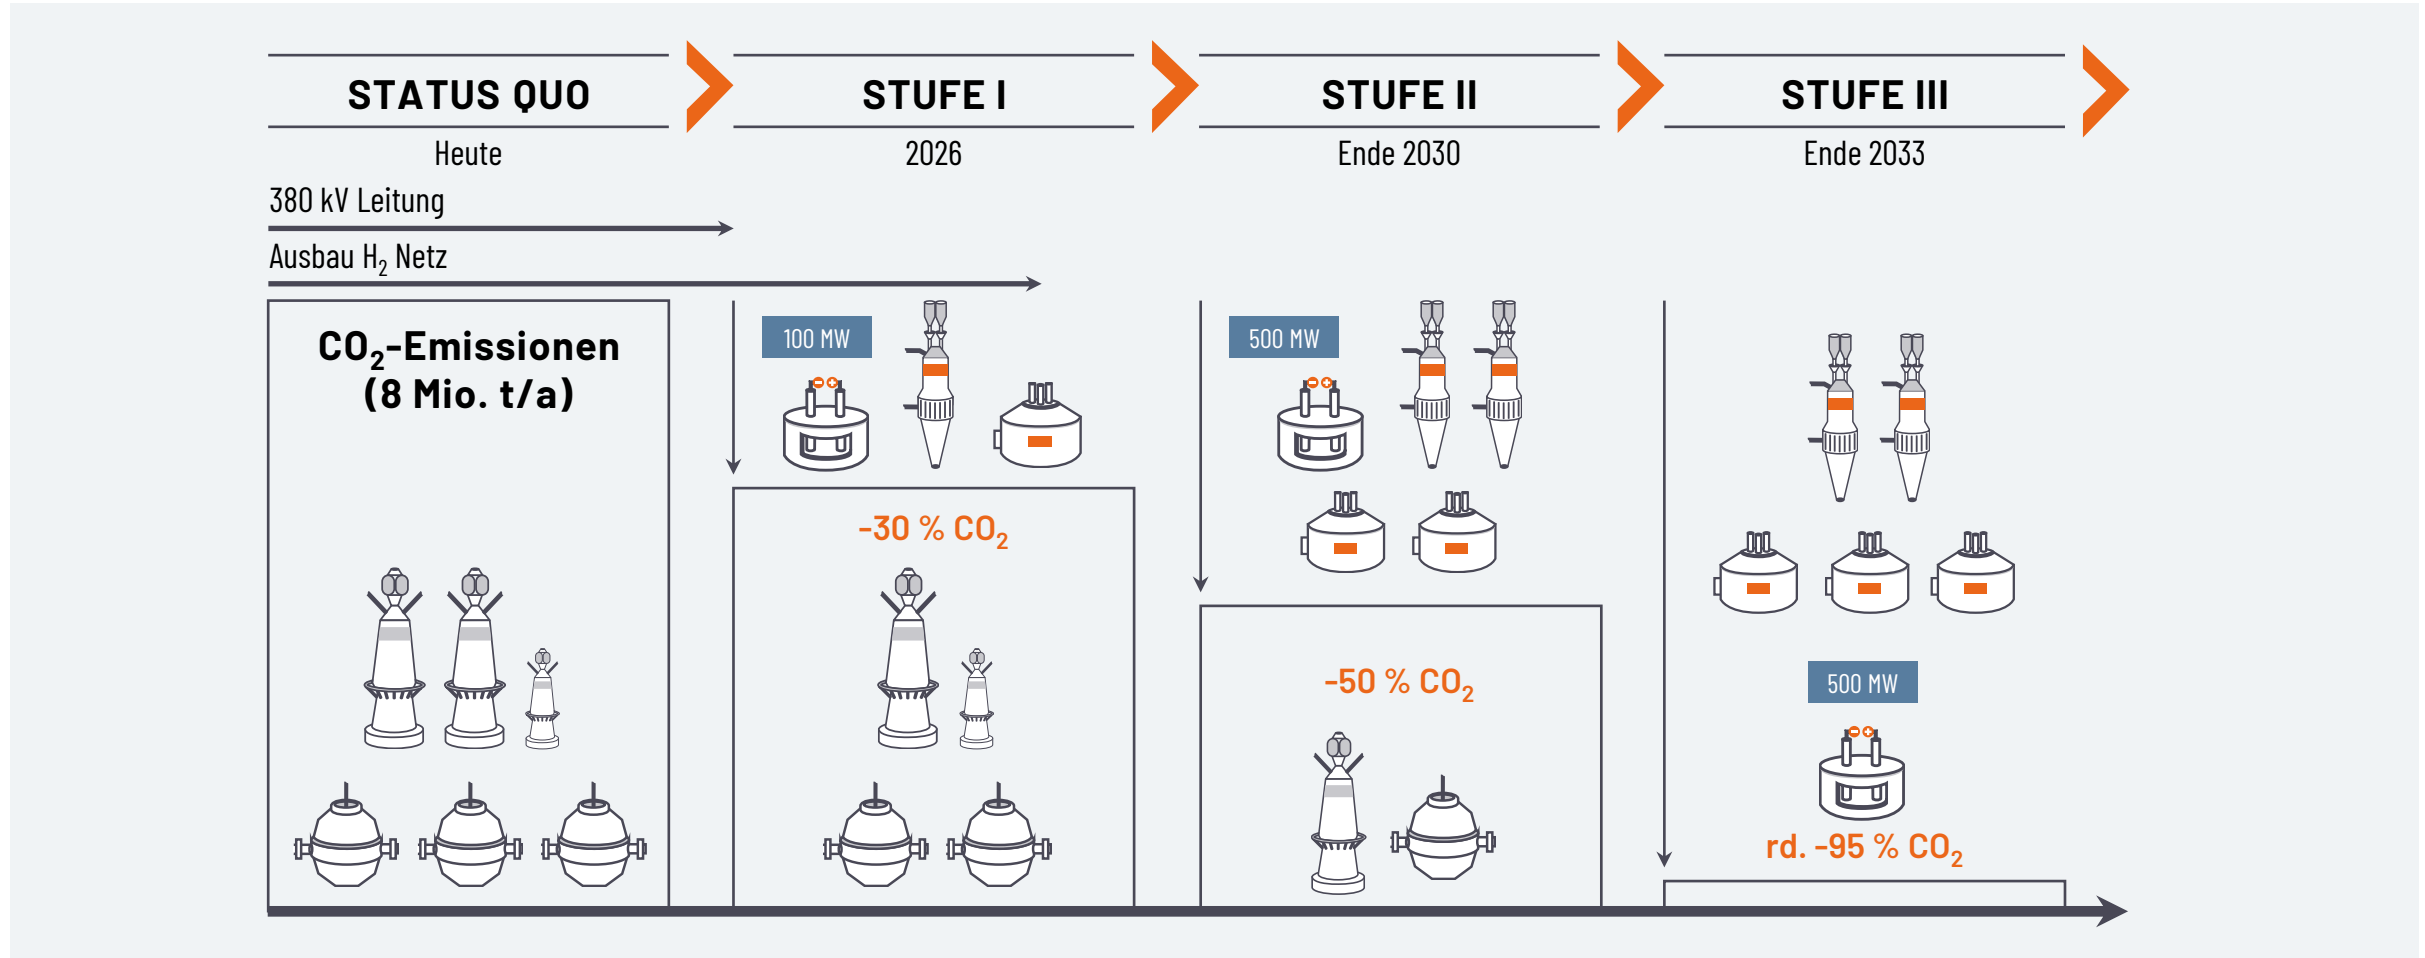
STATUS QUO
Heute

STUFE I
2026

STUFE II
Ende 2030

STUFE III
Ende 2033

380 kV Leitung

Ausbau $H_2$ Netz

$CO_2$-Emissionen (8 Mio. t/a)

100 MW

-30 % $CO_2$

500 MW

-50 % $CO_2$

500 MW

rd. -95 % $CO_2$